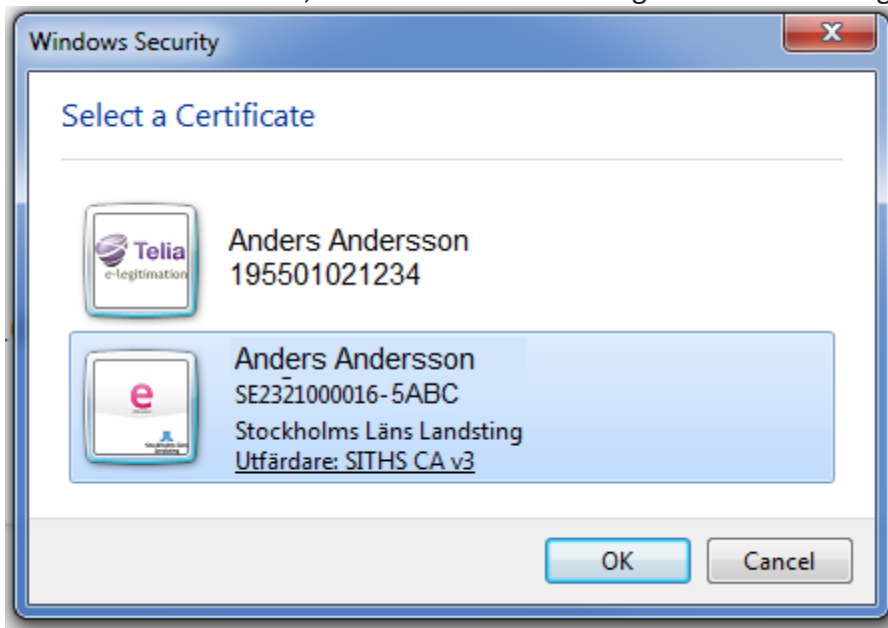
Windows Security

Select a Certificate

Telia
e-legitimation

Anders Andersson
195501021234

e

Stockholms Läns Landsting

Anders Andersson
SE2321000016-5ABC
Stockholms Läns Landsting
Utfärdare: SITHS CA v3

OK
Cancel